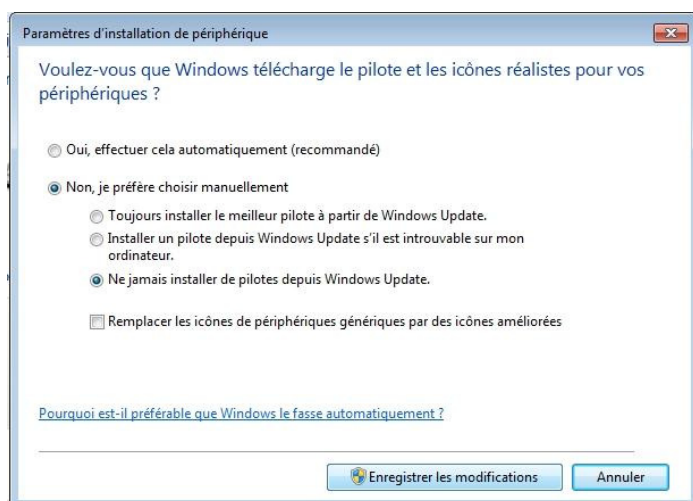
Paramètres d'installation de périphérique

Voulez-vous que Windows télécharge le pilote et les icônes réalistes pour vos périphériques ?

Oui, effectuer cela automatiquement (recommandé)

Non, je préfère choisir manuellement

Toujours installer le meilleur pilote à partir de Windows Update.

Installer un pilote depuis Windows Update s'il est introuvable sur mon ordinateur.

Ne jamais installer de pilotes depuis Windows Update.

Remplacer les icônes de périphériques génériques par des icônes améliorées

Pourquoi est-il préférable que Windows le fasse automatiquement ?

Enregistrer les modifications

Annuler